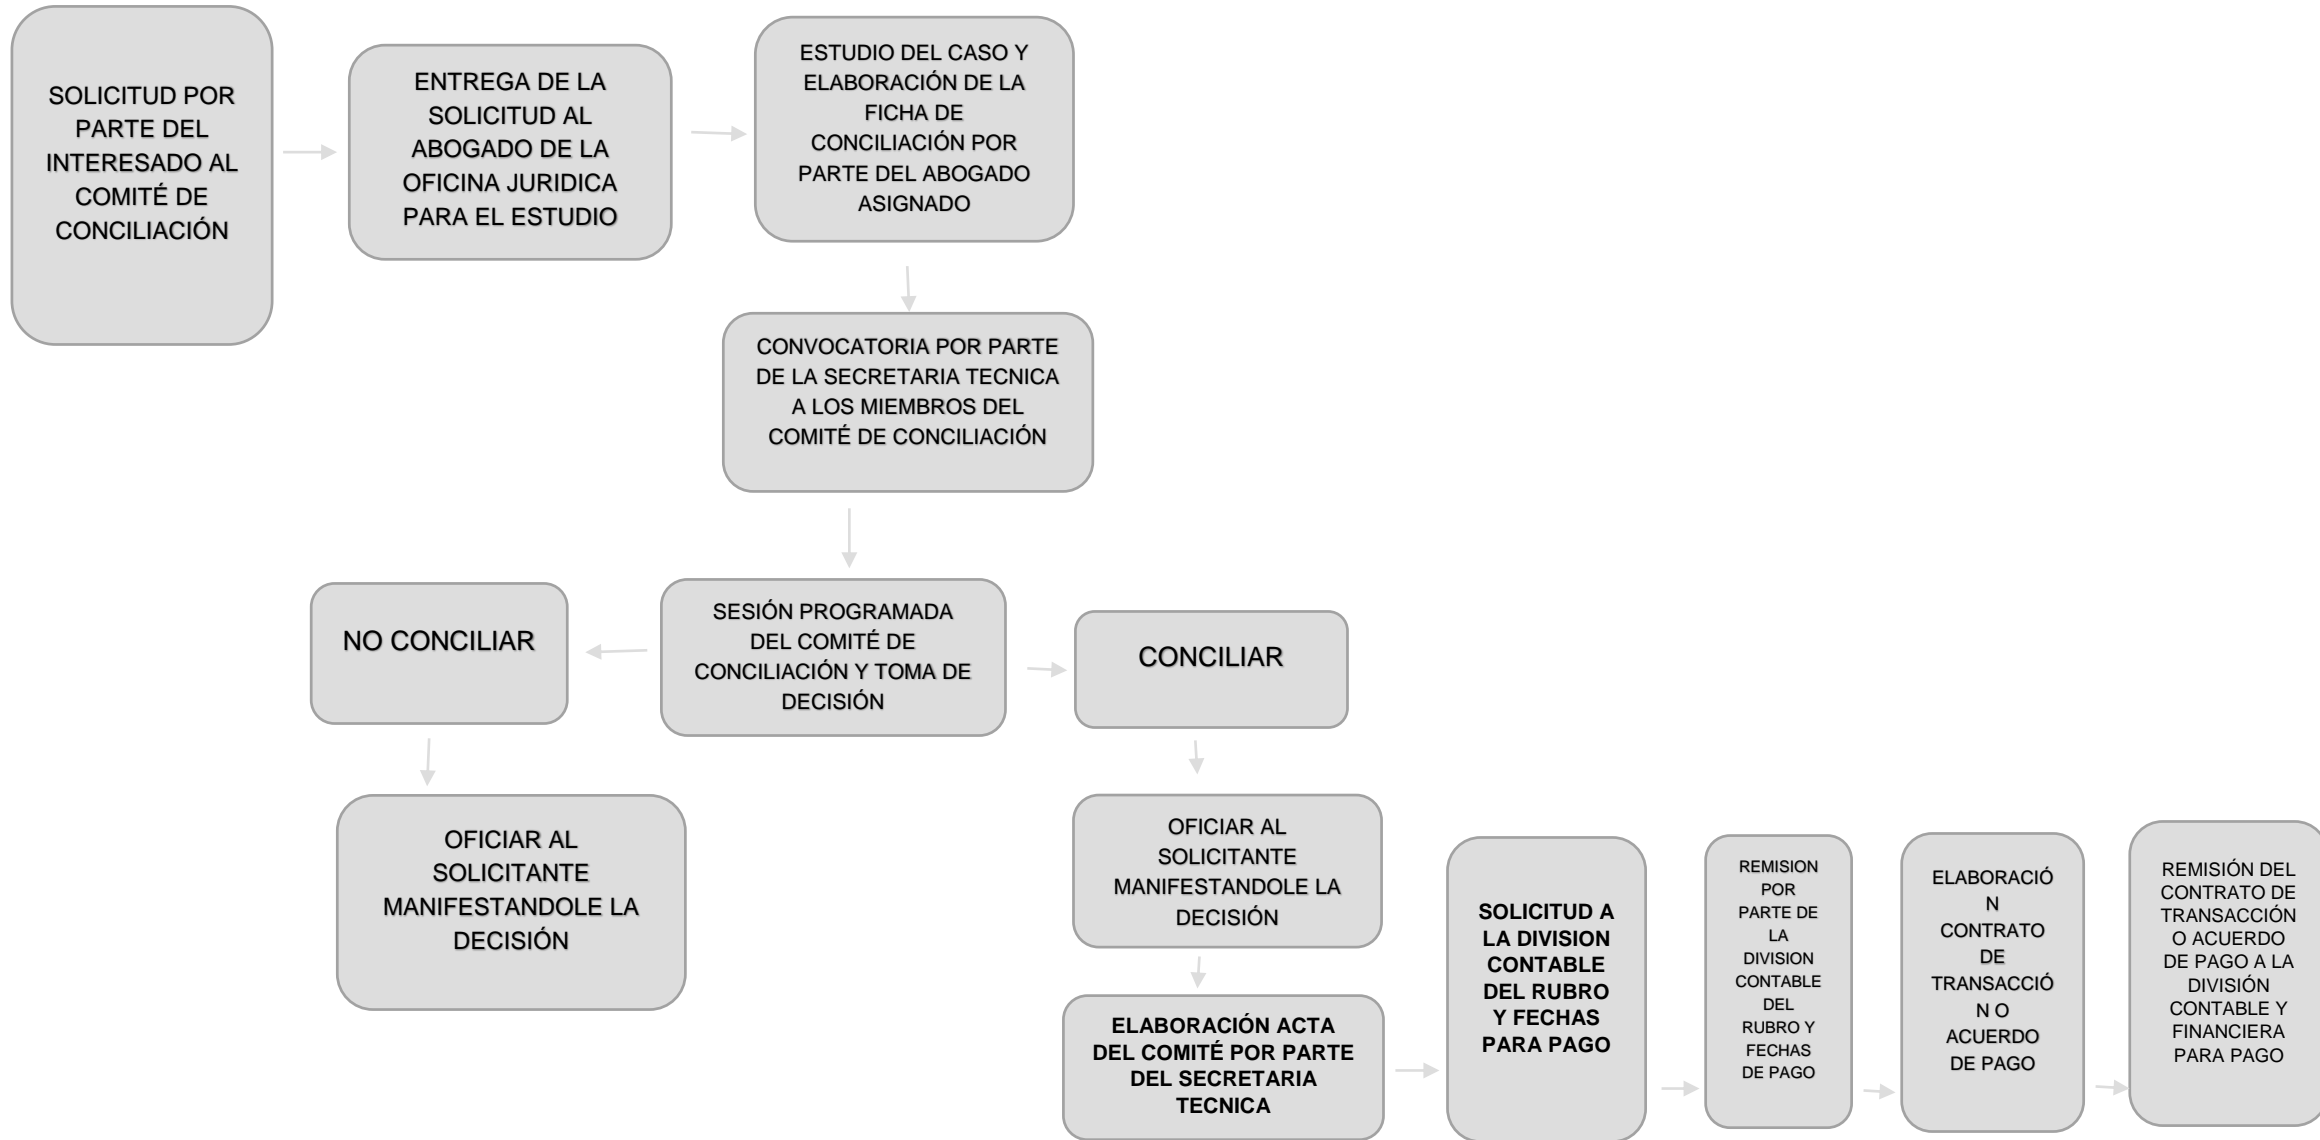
SOLICITUD POR PARTE DEL INTERESADO AL COMITÉ DE CONCILIACIÓN

ENTREGA DE LA SOLICITUD AL ABOGADO DE LA OFICINA JURIDICA PARA EL ESTUDIO

ESTUDIO DEL CASO Y ELABORACIÓN DE LA FICHA DE CONCILIACIÓN POR PARTE DEL ABOGADO ASIGNADO

CONVOCATORIA POR PARTE DE LA SECRETARIA TECNICA A LOS MIEMBROS DEL COMITÉ DE CONCILIACIÓN

SESIÓN PROGRAMADA DEL COMITÉ DE CONCILIACIÓN Y TOMA DE DECISIÓN

NO CONCILIAR

CONCILIAR

OFICIAR AL SOLICITANTE MANIFESTANDOLE LA DECISIÓN

OFICIAR AL SOLICITANTE MANIFESTANDOLE LA DECISIÓN

ELABORACIÓN ACTA DEL COMITÉ POR PARTE DEL SECRETARIA TECNICA

SOLICITUD A LA DIVISION CONTABLE DEL RUBRO Y FECHAS PARA PAGO

REMISION POR PARTE DE LA DIVISION CONTABLE DEL RUBRO Y FECHAS DE PAGO

ELABORACIÓN CONTRATO DE TRANSACCIÓN O ACUERDO DE PAGO

REMISIÓN DEL CONTRATO DE TRANSACCIÓN O ACUERDO DE PAGO A LA DIVISIÓN CONTABLE Y FINANCIERA PARA PAGO